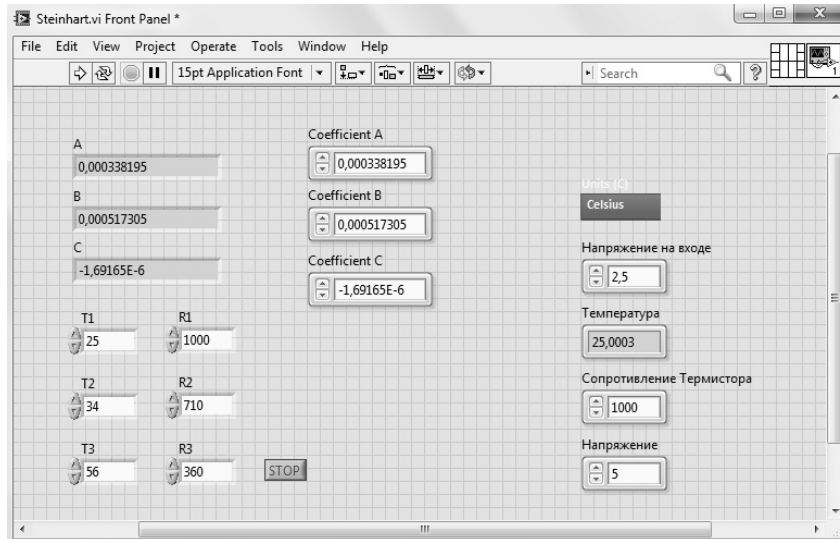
Steinhart.vi Front Panel *

File Edit View Project Operate Tools Window Help

15pt Application Font

Search

A
0,000338195

B
0,000517305

C
-1,69165E-6

Coefficient A
0,000338195

Coefficient B
0,000517305

Coefficient C
-1,69165E-6

Units (C)
Celsius

Напряжение на входе
2,5

Температура
25,0003

Сопротивление Термистора
1000

Напряжение
5

T1
25

R1
1000

T2
34

R2
710

T3
56

R3
360

STOP